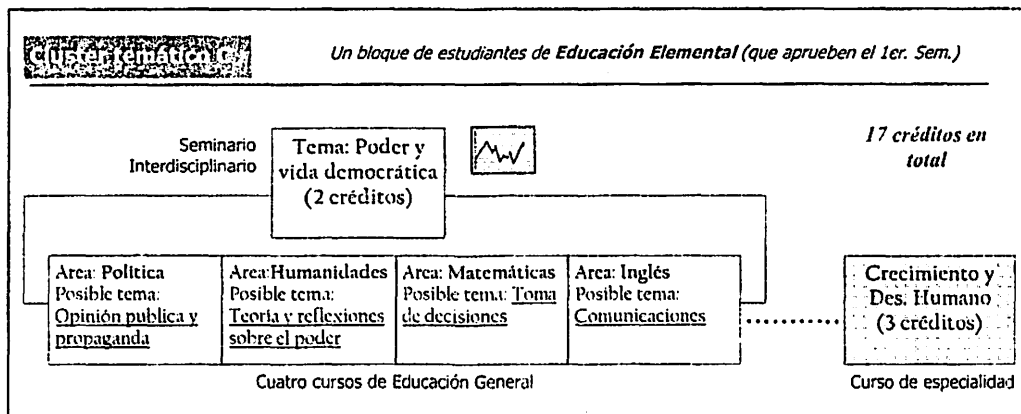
Cluster temático C

Un bloque de estudiantes de Educación Elemental (que aprueben el 1er. Sem.)

Seminario Interdisciplinario

Tema: Poder y vida democrática (2 créditos)

17 créditos en total

| Area: Política Posible tema: Opinión publica y propaganda | Area:Humanidades Posible tema: Teoría y reflexiones sobre el poder | Area: Matemáticas Posible tema: Toma de decisiones | Area: Inglés Posible tema: Comunicaciones |
|---|---|---|---|

Crecimiento y Des. Humano (3 créditos)

Cuatro cursos de Educación General

Curso de especialidad